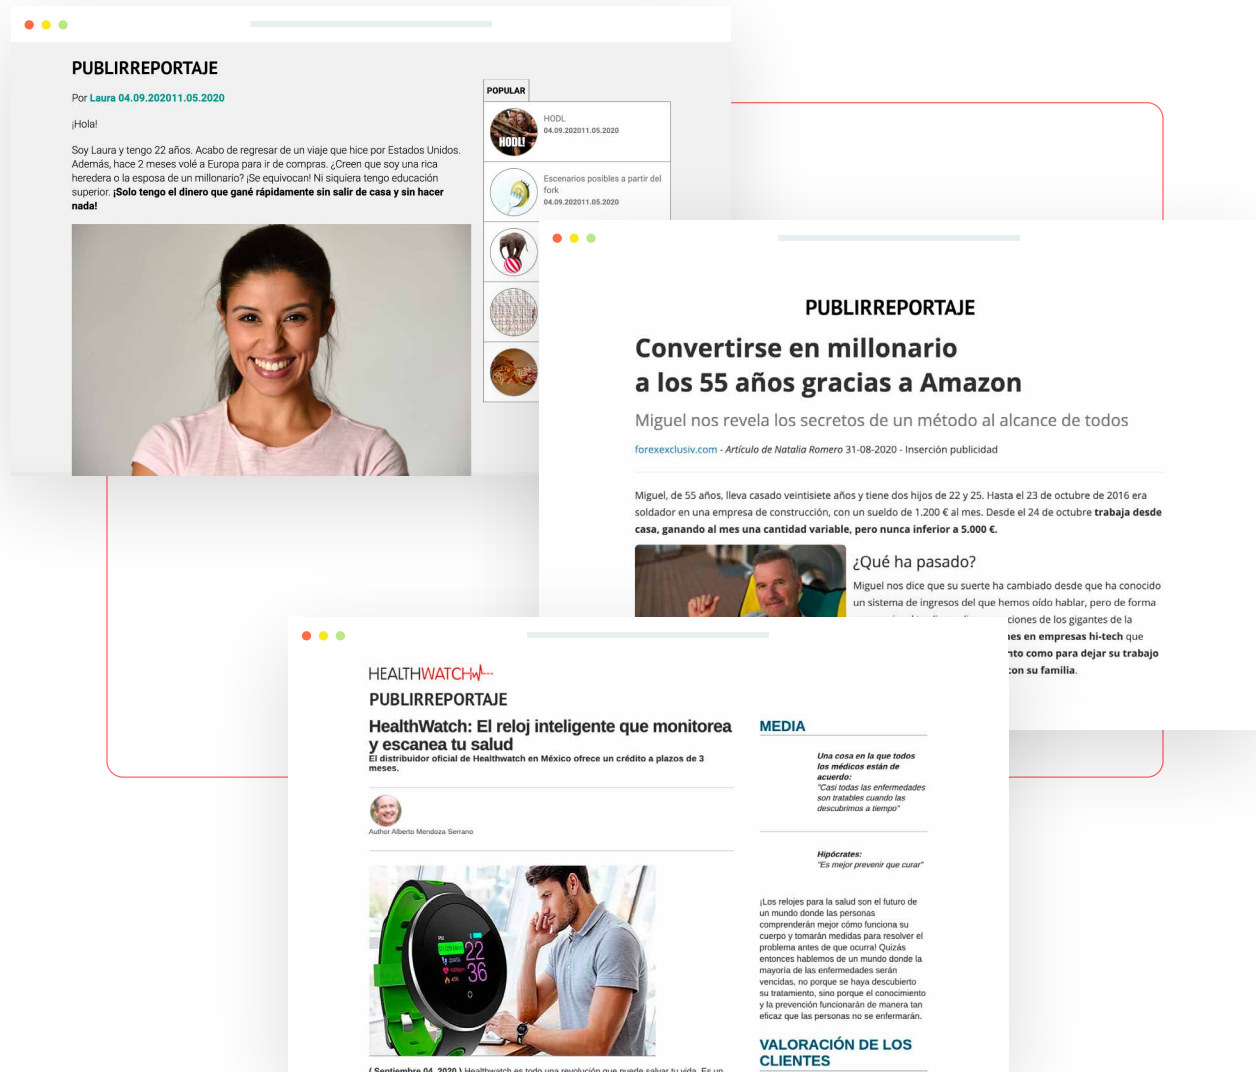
PUBLIRREPORTAJE

Por Laura 04.09.202011.05.2020

¡Hola!

Soy Laura y tengo 22 años. Acabo de regresar de un viaje que hice por Estados Unidos. Además, hace 2 meses volé a Europa para ir de compras. ¿Creen que soy una rica heredera o la esposa de un millonario? ¡Se equivocan! Ni siquiera tengo educación superior. **¡Solo tengo el dinero que gané rápidamente sin salir de casa y sin hacer nada!**

POPULAR

HODL
04.09.202011.05.2020

HODL!

Escenarios posibles a partir del fork
04.09.202011.05.2020

PUBLIRREPORTAJE

Convertirse en millonario a los 55 años gracias a Amazon

Miguel nos revela los secretos de un método al alcance de todos

forexexclusiv.com - Artículo de Natalia Romero 31-08-2020 - Inserción publicidad

Miguel, de 55 años, lleva casado veintisiete años y tiene dos hijos de 22 y 25. Hasta el 23 de octubre de 2016 era soldador en una empresa de construcción, con un sueldo de 1.200 € al mes. Desde el 24 de octubre **trabaja desde casa, ganando al mes una cantidad variable, pero nunca inferior a 5.000 €.**

¿Qué ha pasado?

Miguel nos dice que su suerte ha cambiado desde que ha conocido un sistema de ingresos del que hemos oído hablar, pero de forma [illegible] ciones de los gigantes de la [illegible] **es en empresas hi-tech** que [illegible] **nto como para dejar su trabajo** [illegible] **on su familia.**

HEALTHWATCH

PUBLIRREPORTAJE

HealthWatch: El reloj inteligente que monitorea y escanea tu salud

El distribuidor oficial de Healthwatch en México ofrece un crédito a plazos de 3 meses.

Author Alberto Mendoza Serrano

22
36

( Septiembre 04, 2020 ) Healthwatch es todo una revolución que puede salvar tu vida. Es un

MEDIA

Una cosa en la que todos los médicos están de acuerdo:
"Casi todas las enfermedades son tratables cuando las descubrimos a tiempo"

Hipócrates:
"Es mejor prevenir que curar"

¡Los relojes para la salud son el futuro de un mundo donde las personas comprenderán mejor cómo funciona su cuerpo y tomarán medidas para resolver el problema antes de que ocurra! Quizás entonces hablemos de un mundo donde la mayoría de las enfermedades serán vencidas, no porque se haya descubierto su tratamiento, sino porque el conocimiento y la prevención funcionarán de manera tan eficaz que las personas no se enfermarán.

VALORACIÓN DE LOS CLIENTES